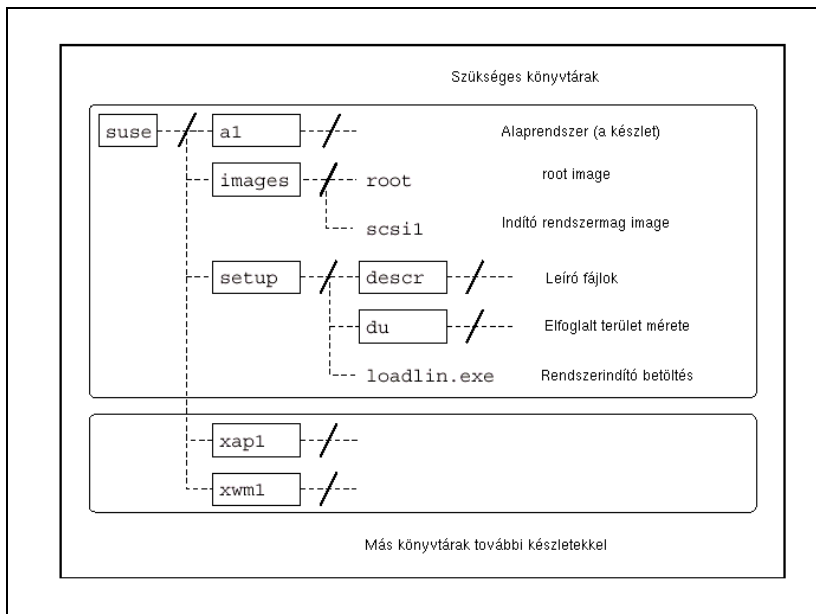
Szükséges könyvtárak

suse

a1

Alaprendszer (a készlet)

images

root

root image

scsi1

Indító rendszermag image

setup

descr

Leíró fájlok

du

Elfoglalt terület mérete

loadlin.exe

Rendszerindító betöltés

xap1

xwm1

Más könyvtárak további készletekkel